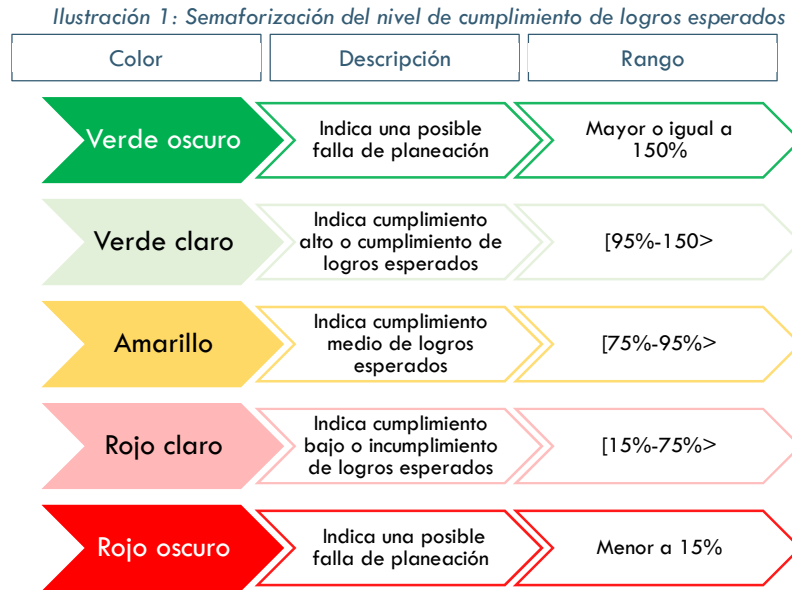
Ilustración 1: Semaforización del nivel de cumplimiento de logros esperados

| Color | Descripción | Rango |
|---|---|---|
| Verde oscuro | Indica una posible falla de planeación | Mayor o igual a 150% |
| Verde claro | Indica cumplimiento alto o cumplimiento de logros esperados | [95%-150> |
| Amarillo | Indica cumplimiento medio de logros esperados | [75%-95%> |
| Rojo claro | Indica cumplimiento bajo o incumplimiento de logros esperados | [15%-75%> |
| Rojo oscuro | Indica una posible falla de planeación | Menor a 15% |